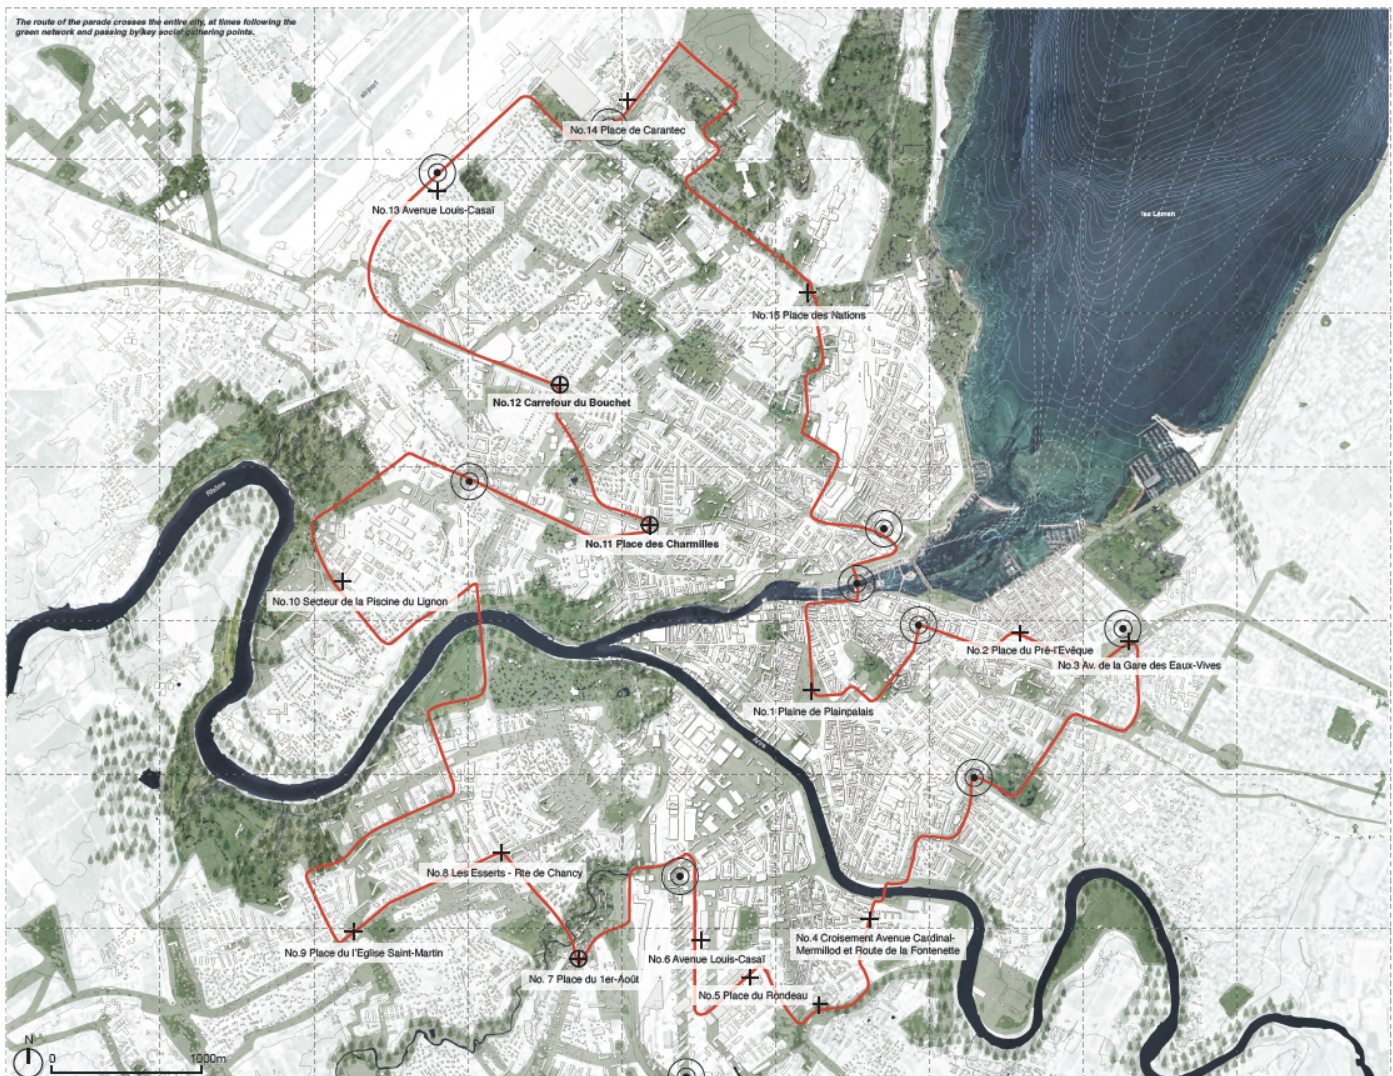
The route of the parade crosses the entire city, at times following the green network and passing by key social gathering points.

airport

No.14 Place de Carantec

No.13 Avenue Louis-Casaï

lac Léman

No.15 Place des Nations

No.12 Carrefour du Bouchet

Rhône

No.11 Place des Charmilles

No.10 Secteur de la Piscine du Lignon

No.2 Place du Pré-l'Evêque

No.3 Av. de la Gare des Eaux-Vives

No.1 Plaine de Plainpalais

Arve

No.8 Les Esserts - Rte de Chancy

No.4 Croisement Avenue Cardinal-Mermillod et Route de la Fontenette

No.9 Place de l'Eglise Saint-Martin

No.6 Avenue Louis-Casaï

No. 7 Place du 1er-Août

No.5 Place du Rondeau

N

0

1000m